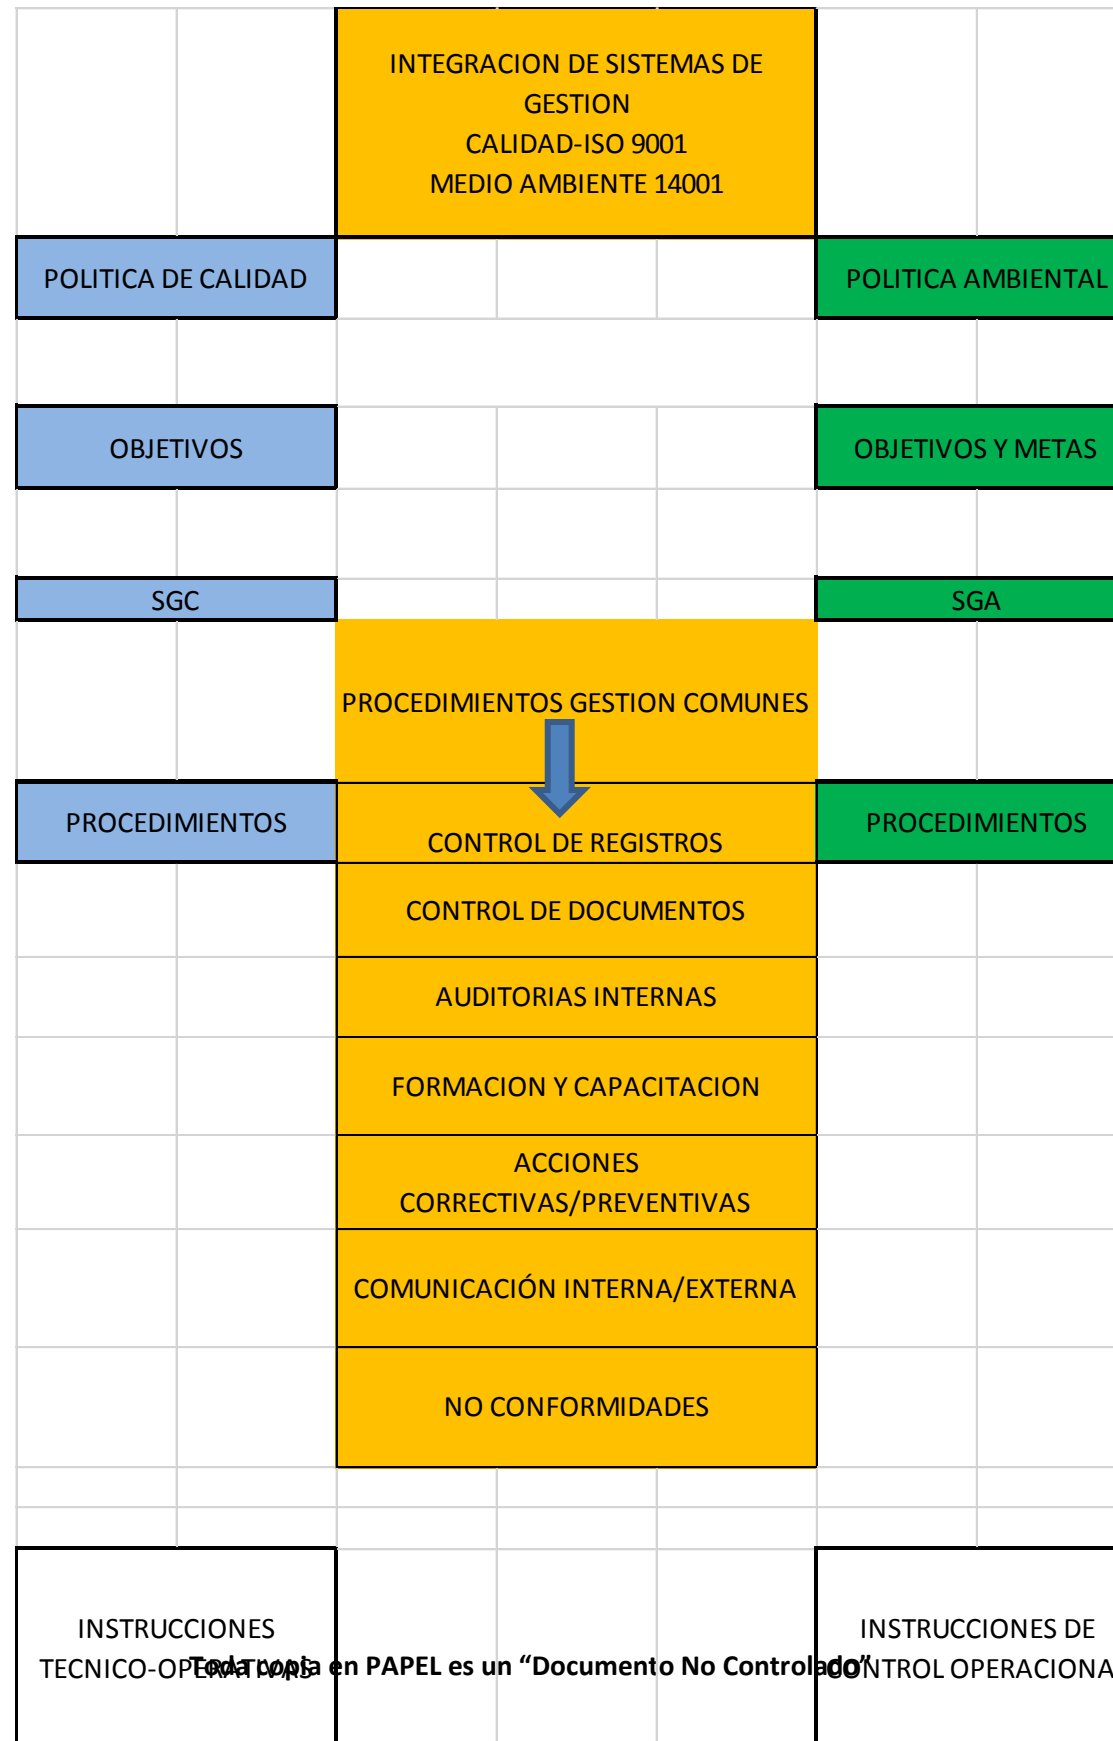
INTEGRACION DE SISTEMAS DE GESTION
CALIDAD-ISO 9001
MEDIO AMBIENTE 14001

POLITICA DE CALIDAD

POLITICA AMBIENTAL

OBJETIVOS

OBJETIVOS Y METAS

SGC

SGA

PROCEDIMIENTOS GESTION COMUNES

PROCEDIMIENTOS

CONTROL DE REGISTROS

PROCEDIMIENTOS

CONTROL DE DOCUMENTOS

AUDITORIAS INTERNAS

FORMACION Y CAPACITACION

ACCIONES CORRECTIVAS/PREVENTIVAS

COMUNICACIÓN INTERNA/EXTERNA

NO CONFORMIDADES

INSTRUCCIONES TECNICO-OPE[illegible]

Toda copia en PAPEL es un “Documento No Controlado”

INSTRUCCIONES DE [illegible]NTROL OPERACIONA